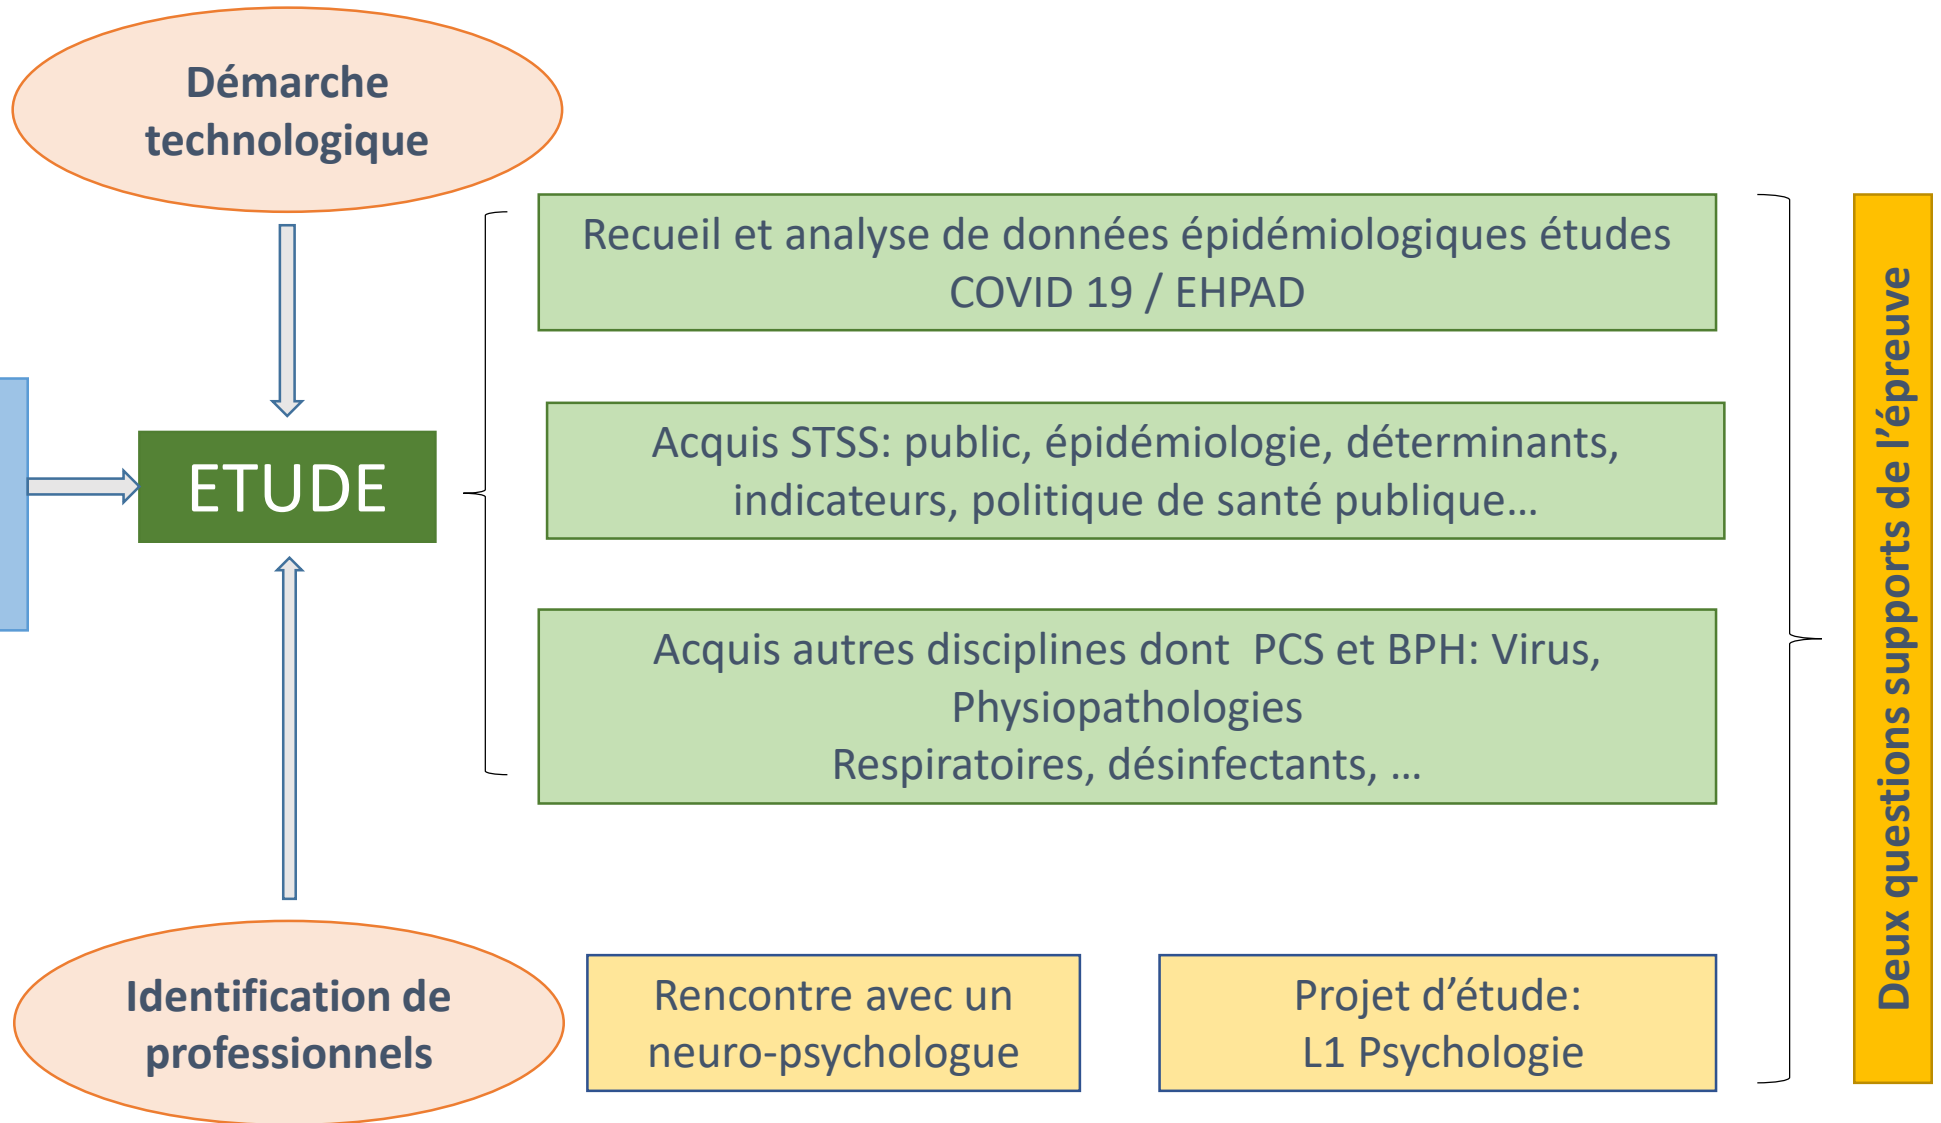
Démarche technologique

ETUDE

Identification de professionnels

Recueil et analyse de données épidémiologiques études COVID 19 / EHPAD

Acquis STSS: public, épidémiologie, déterminants, indicateurs, politique de santé publique…

Acquis autres disciplines dont PCS et BPH: Virus, Physiopathologies Respiratoires, désinfectants, …

Rencontre avec un neuro-psychologue

Projet d'étude: L1 Psychologie

Deux questions supports de l'épreuve